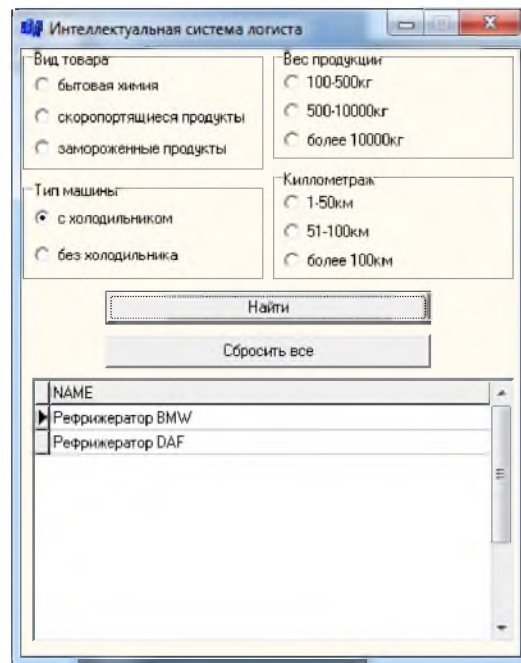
Интеллектуальная система логиста

Вид товара
бытовая химия
скоропортящиеся продукты
замороженные продукты

Вес продукции
100-500кг
500-10000кг
более 10000кг

Тип машины
с холодильником
без холодильника

Киллометраж
1-50км
51-100км
более 100км

Найти

Сбросить все

| NAME |
|---|
| Рефрижератор BMW |
| Рефрижератор DAF |